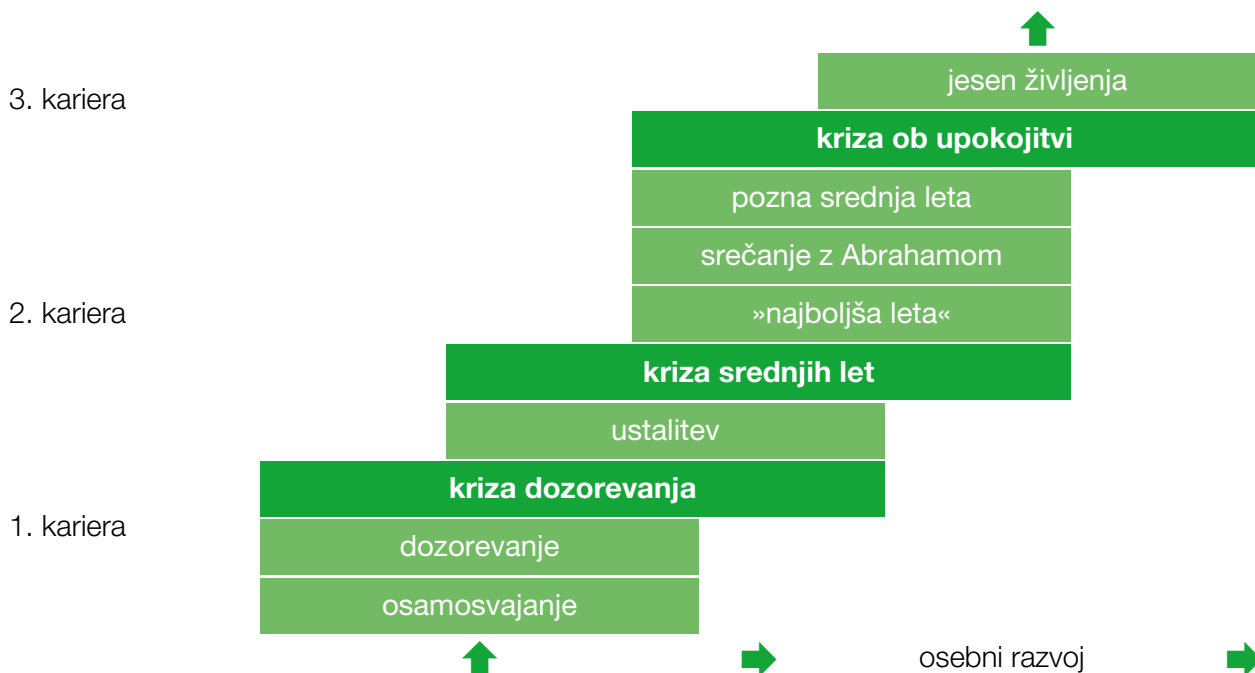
jesen življenja

3. kariera

kriza ob upokojitvi

pozna srednja leta

srečanje z Abrahamom

2. kariera

»najboljša leta«

kriza srednjih let

ustalitev

kriza dozorevanja

1. kariera

dozorevanje

osamosvajanje

osebni razvoj